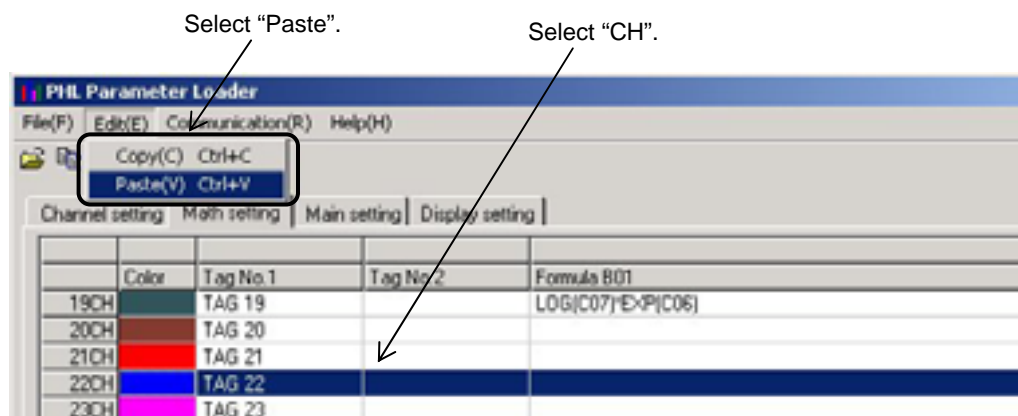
Select “Paste”.

Select “CH”.

PHL Parameter Loader

File(F) Edit(E) Communication(R) Help(H)

Copy(C) Ctrl+C
Paste(V) Ctrl+V

Channel setting | Math setting | Main setting | Display setting

| | Color | Tag No.1 | Tag No.2 | Formula B01 |
|---|---|---|---|---|
| 19CH | | TAG 19 | | LOG(C07)*EXP(C06) |
| 20CH | | TAG 20 | | |
| 21CH | | TAG 21 | | |
| 22CH | | TAG 22 | | |
| 23CH | | TAG 23 | | |